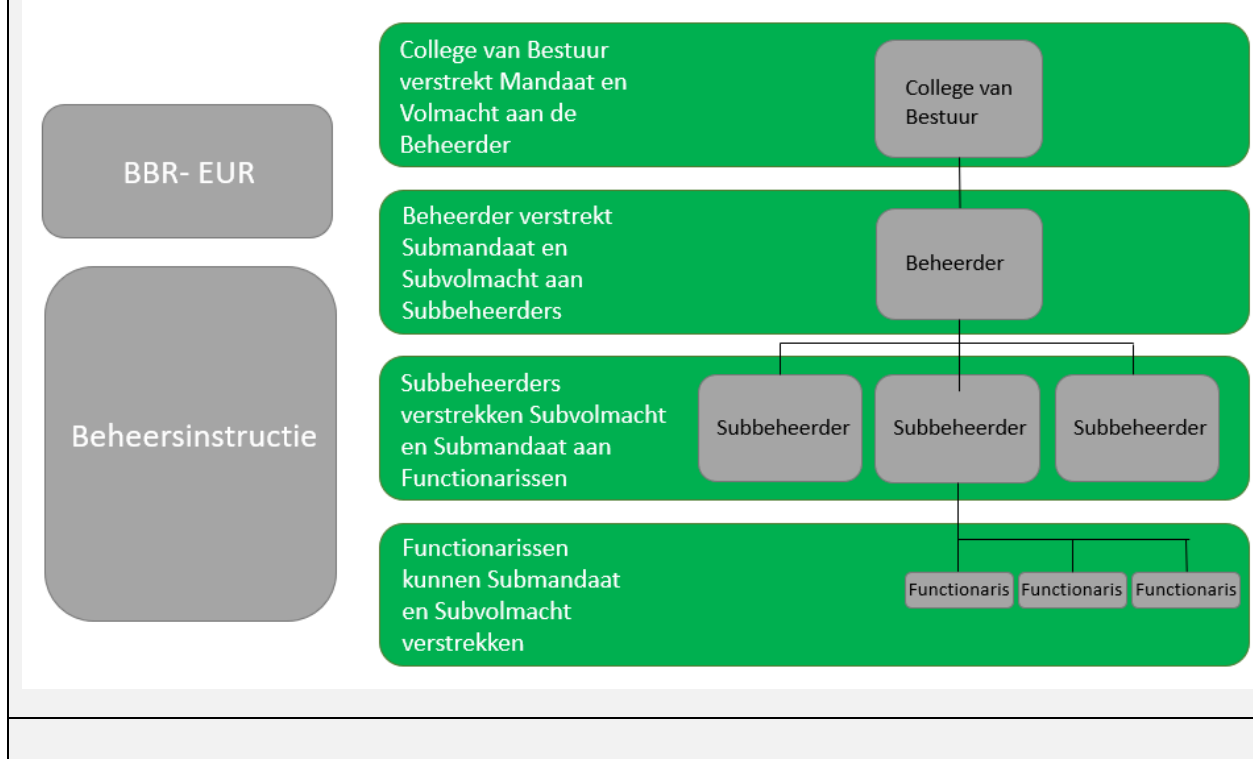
BBR- EUR

Beheersinstructie

College van Bestuur verstrekt Mandaat en Volmacht aan de Beheerder

College van Bestuur

Beheerder verstrekt Submandaat en Subvolmacht aan Subbeheerders

Beheerder

Subbeheerders verstrekken Subvolmacht en Submandaat aan Functionarissen

Subbeheerder

Subbeheerder

Subbeheerder

Functionarissen kunnen Submandaat en Subvolmacht verstrekken

Functionaris

Functionaris

Functionaris